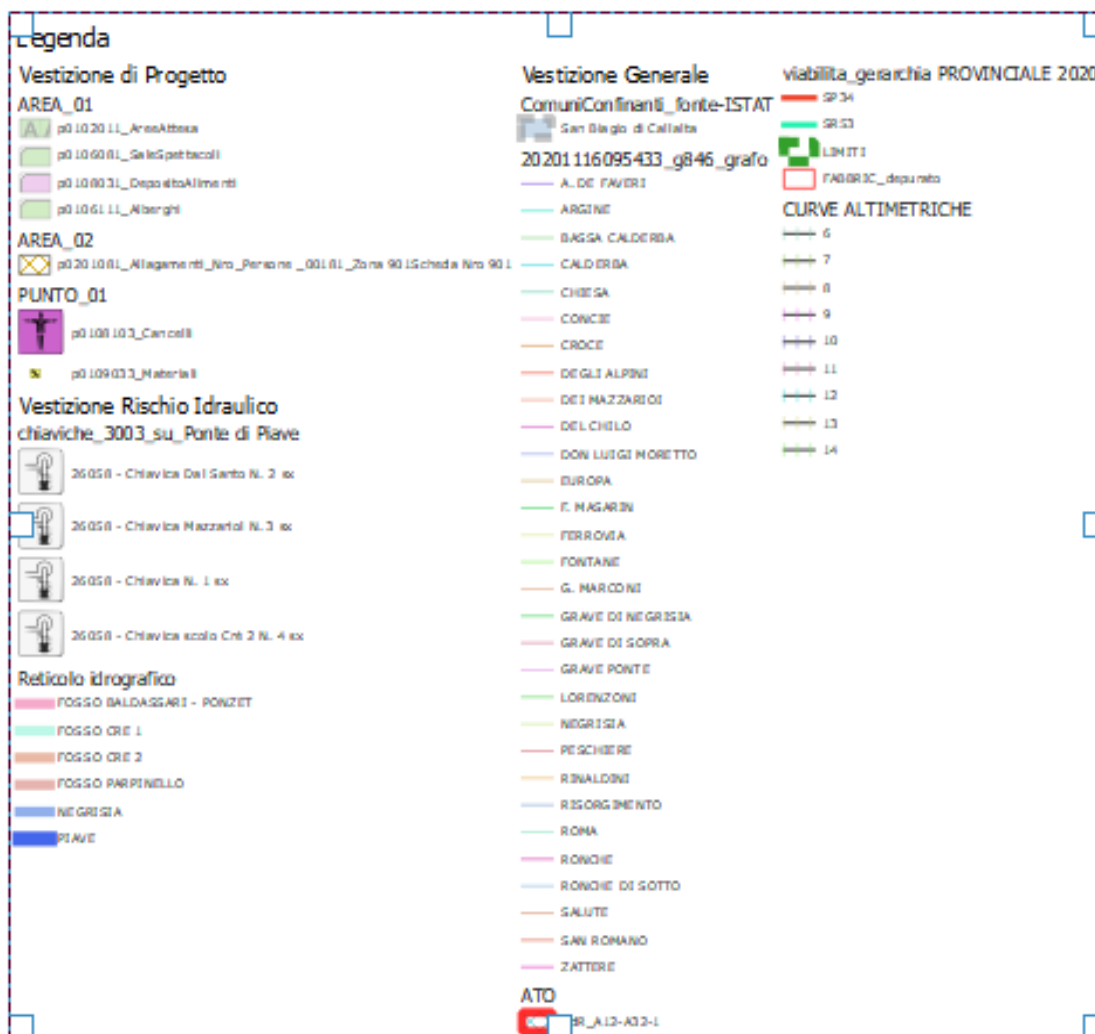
Legenda

Vestizione di Progetto
AREA_01
A p0102011_AreeAttesa
p0106081_SaleSpettacoli
p0108031_DepositoAlimenti
p0106111_Alberghi
AREA_02
p0201081_Allagamenti_Nro_Persone _00101_Zona 901Scheda Nro 901
PUNTO_01
p0108103_Cancelli
p0109033_Materiali

Vestizione Rischio Idraulico
chiaviche_3003_su_Ponte di Piave
26058 - Chiavica Dal Santo N. 2 ex
26058 - Chiavica Mazzariol N. 3 ex
26058 - Chiavica N. 1 ex
26058 - Chiavica scolo Crè 2 N. 4 ex
Reticolo idrografico
FOSSO BALDASSARI - PONZET
FOSSO CRE 1
FOSSO CRE 2
FOSSO PARPINELLO
NEGRISIA
PIAVE

Vestizione Generale
ComuniConfinanti_fonte-ISTAT
San Biagio di Callalta
20201116095433_g846_grafo
A. DE FAVERI
ARGINE
BASSA CALDERBA
CALDERBA
CHIESA
CONCIE
CROCE
DEGLI ALPINI
DEI MAZZARIOL
DEL CHILO
DON LUIGI MORETTO
EUROPA
F. MAGARIN
FERROVIA
FONTANE
G. MARCONI
GRAVE DI NEGRISIA
GRAVE DI SOPRA
GRAVE PONTE
LORENZONI
NEGRISIA
PESCHIERE
RINALDINI
RISORGIMENTO
ROMA
RONCHE
RONCHE DI SOTTO
SALUTE
SAN ROMANO
ZATTERE
ATO
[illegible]R_A12-A12-1

viabilita_gerarchia PROVINCIALE 2020
SP34
SR53
LIMITI
FABBRIC_depurato
CURVE ALTIMETRICHE
6
7
8
9
10
11
12
13
14